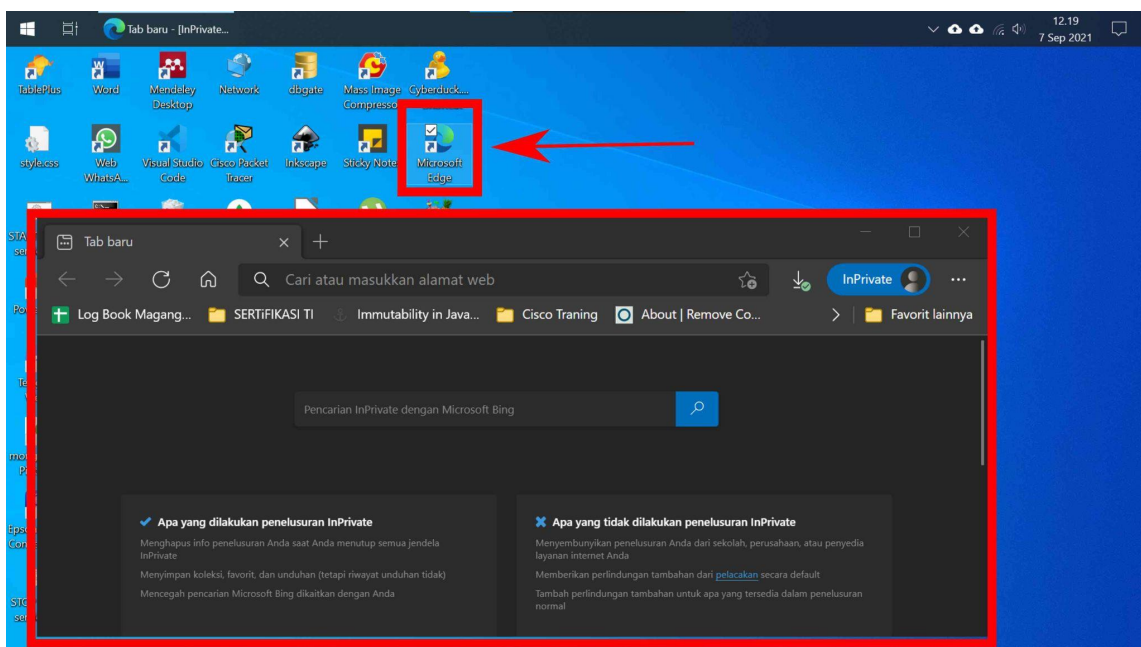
Tab baru - [InPrivate...

12.19
7 Sep 2021

TablePlus
Word
Mendeley Desktop
Network
dbgate
Mass Image Compresso...
Cyberduck...

style.css
Web WhatsA...
Visual Studio Code
Cisco Packet Tracer
Inkscape
Sticky Note
Microsoft Edge

STA ser
Po
Te
mo Pa
Epso Con
STO ser

Tab baru

Cari atau masukkan alamat web

InPrivate

Log Book Magang...
SERTIFIKASI TI
Immutability in Java...
Cisco Traning
About | Remove Co...
Favorit lainnya

Pencarian InPrivate dengan Microsoft Bing

Apa yang dilakukan penelusuran InPrivate

Menghapus info penelusuran Anda saat Anda menutup semua jendela InPrivate

Menyimpan koleksi, favorit, dan unduhan (tetapi riwayat unduhan tidak)

Mencegah pencarian Microsoft Bing dikaitkan dengan Anda

Apa yang tidak dilakukan penelusuran InPrivate

Menyembunyikan penelusuran Anda dari sekolah, perusahaan, atau penyedia layanan internet Anda

Memberikan perlindungan tambahan dari pelacakan secara default

Tambah perlindungan tambahan untuk apa yang tersedia dalam penelusuran normal